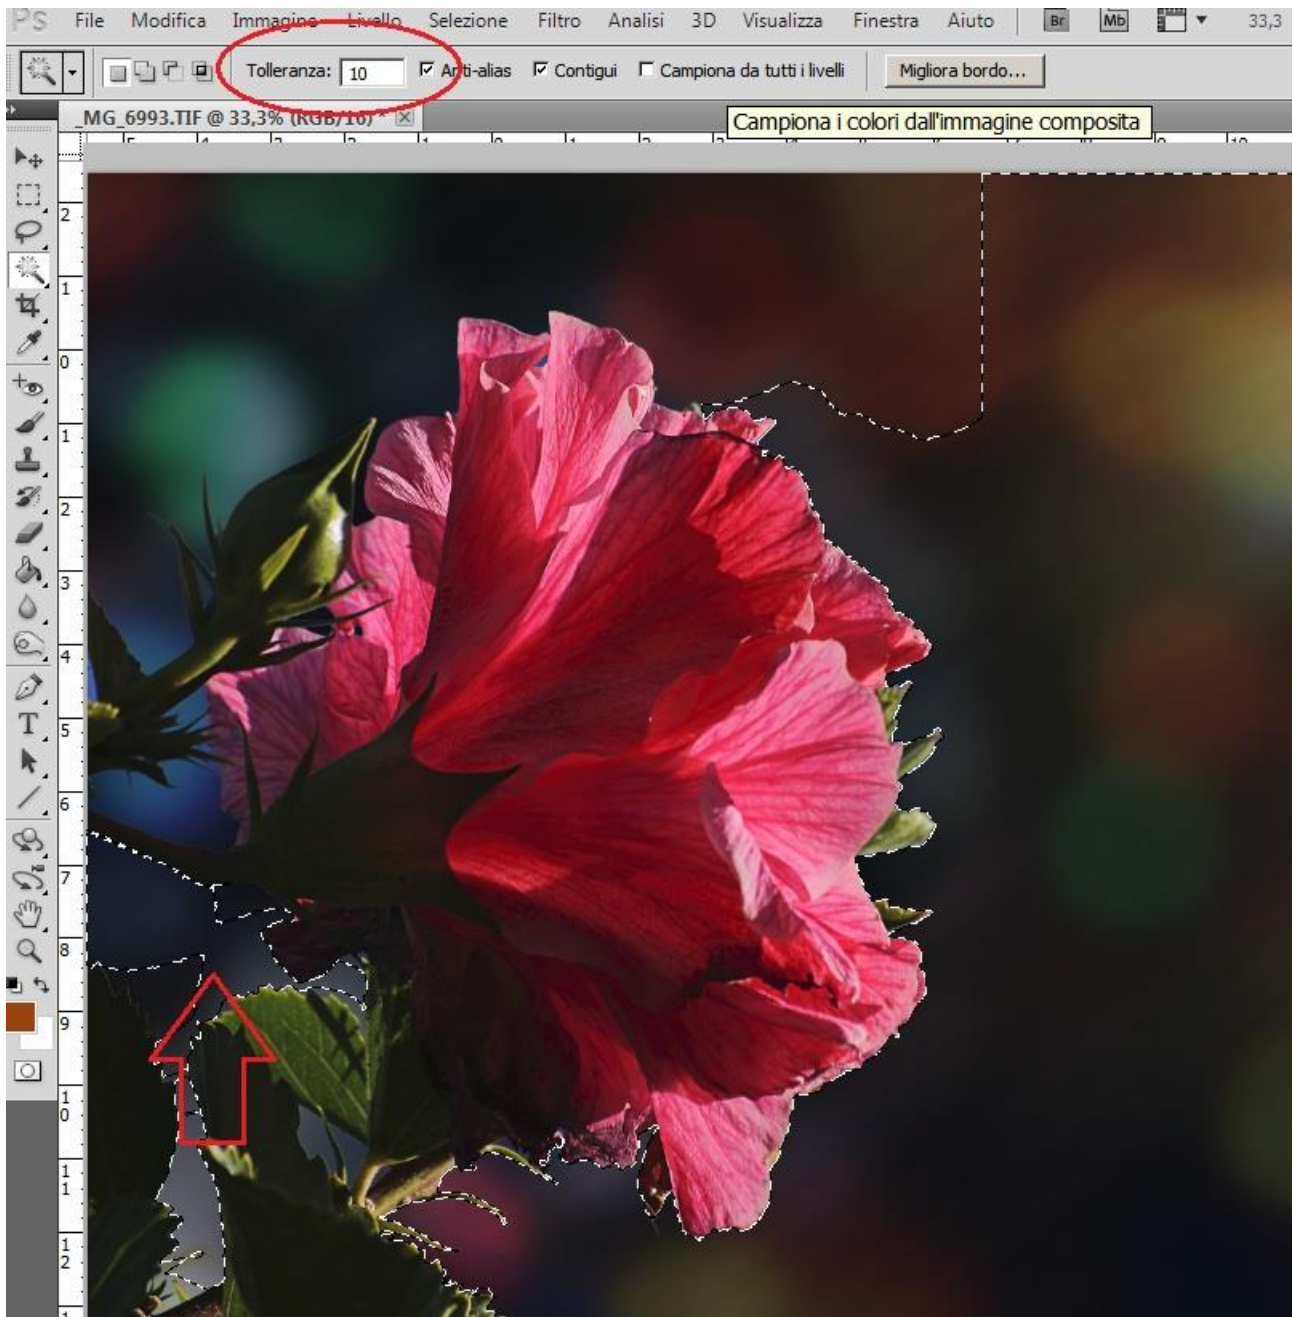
PS File Modifica Immagine Livello Selezione Filtro Analisi 3D Visualizza Finestra Aiuto Br Mb 33,3

Tolleranza: 10 Anti-alias Contigui Campiona da tutti i livelli Migliora bordo...

_MG_6993.TIF @ 33,3% (RGB/16) *

Campiona i colori dall'immagine composita